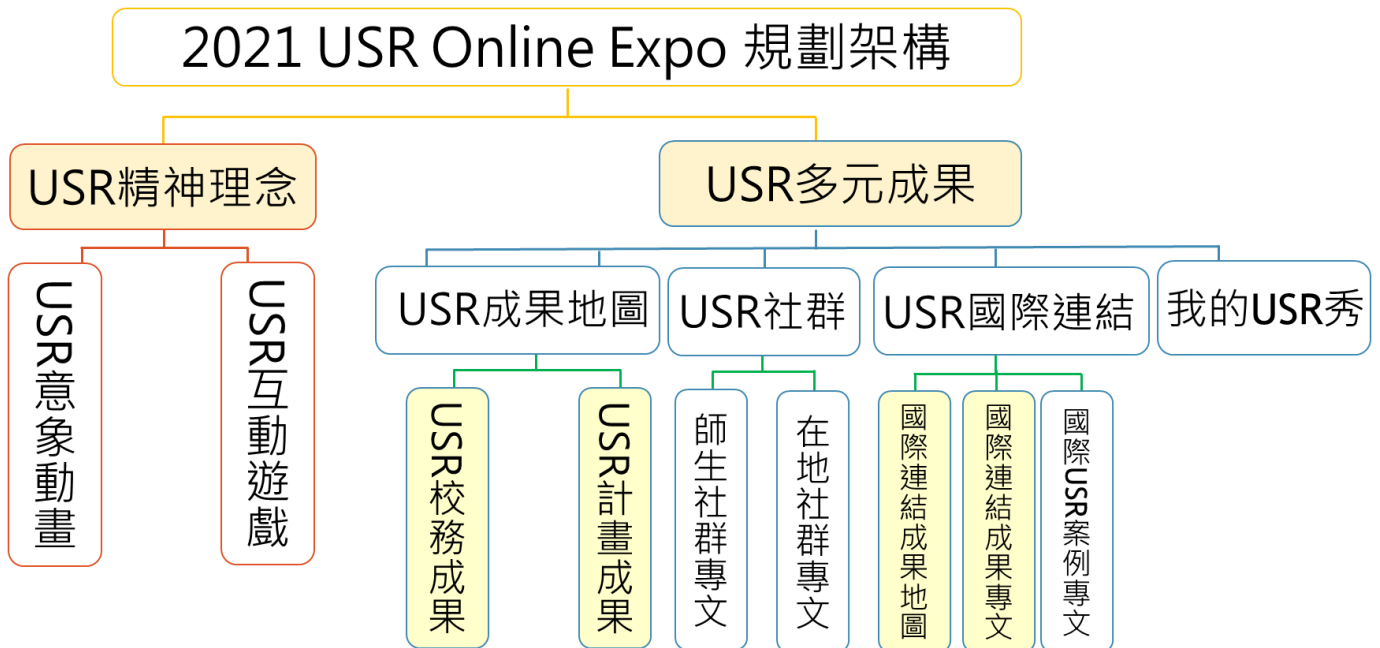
2021 USR Online Expo 規劃架構

USR精神理念

USR意象動畫

USR互動遊戲

USR多元成果

USR成果地圖

USR校務成果

USR計畫成果

USR社群

師生社群專文

在地社群專文

USR國際連結

國際連結成果地圖

國際連結成果專文

國際USR案例專文

我的USR秀